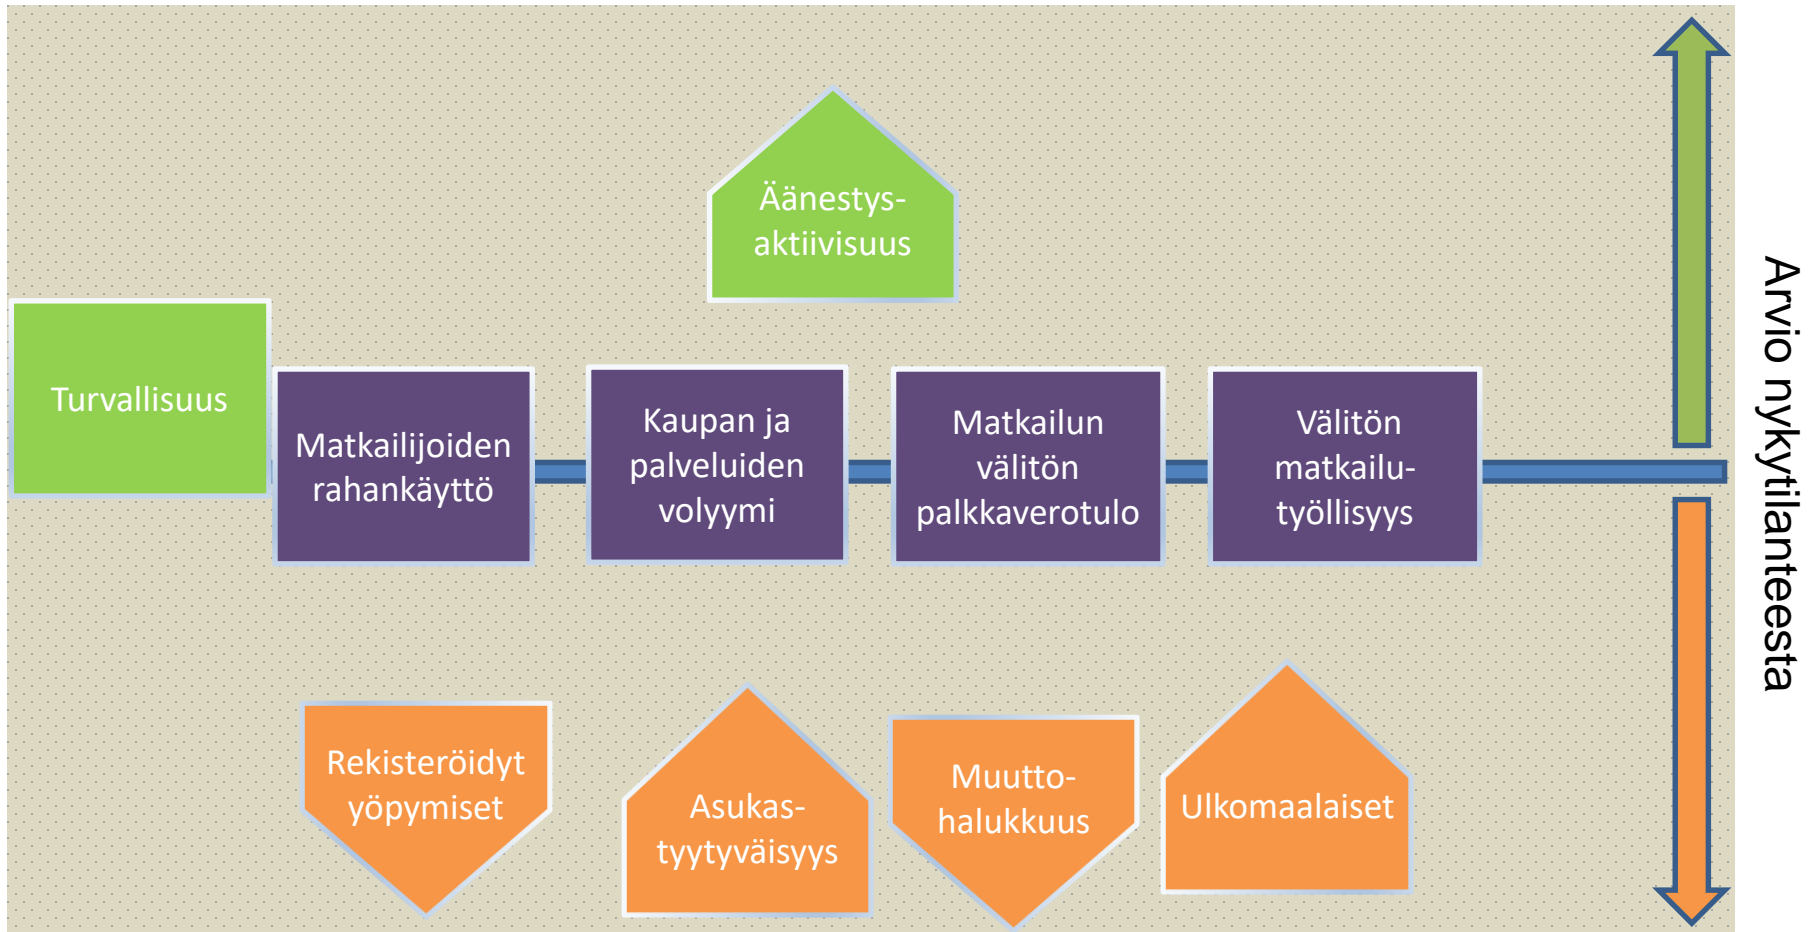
Äänestys-aktiivisuus

Turvallisuus

Matkailijoiden rahankäyttö

Kaupan ja palveluiden volyymi

Matkailun välitön palkkaverotulo

Välitön matkailu-työllisyys

Rekisteröidyt yöpymiset

Asukas-tyytyväisyys

Muutto-halukkuus

Ulkomaalaiset

Arvio nykytilanteesta